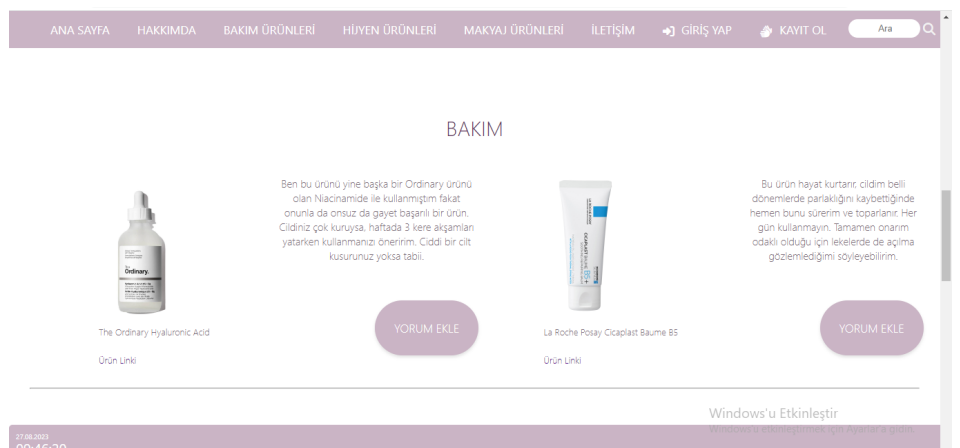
ANA SAYFA HAKKIMDA BAKIM ÜRÜNLERİ HİJYEN ÜRÜNLERİ MAKYAJ ÜRÜNLERİ İLETİŞİM GİRİŞ YAP KAYIT OL Ara

BAKIM

The Ordinary.

Ben bu ürünü yine başka bir Ordinary ürünü olan Niacinamide ile kullanmıştım fakat onunla da onsuz da gayet başarılı bir ürün. Cildiniz çok kuruysa, haftada 3 kere akşamları yatarken kullanmanızı öneririm. Ciddi bir cilt kusurunuz yoksa tabii.

The Ordinary Hyaluronic Acid

YORUM EKLE

Ürün Linki

La Roche Posay Cicaplast Baume B5

Ürün Linki

Bu ürün hayat kurtarır, cildim belli dönemlerde parlaklığını kaybettiğinde hemen bunu sürerim ve toparlanır. Her gün kullanmayın. Tamamen onarım odaklı olduğu için lekelerde de açılma gözlemlediğimi söyleyebilirim.

YORUM EKLE

Windows'u Etkinleştir
Windows'u etkinleştirmek için Ayarlar'a gidin.

27.08.2023
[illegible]